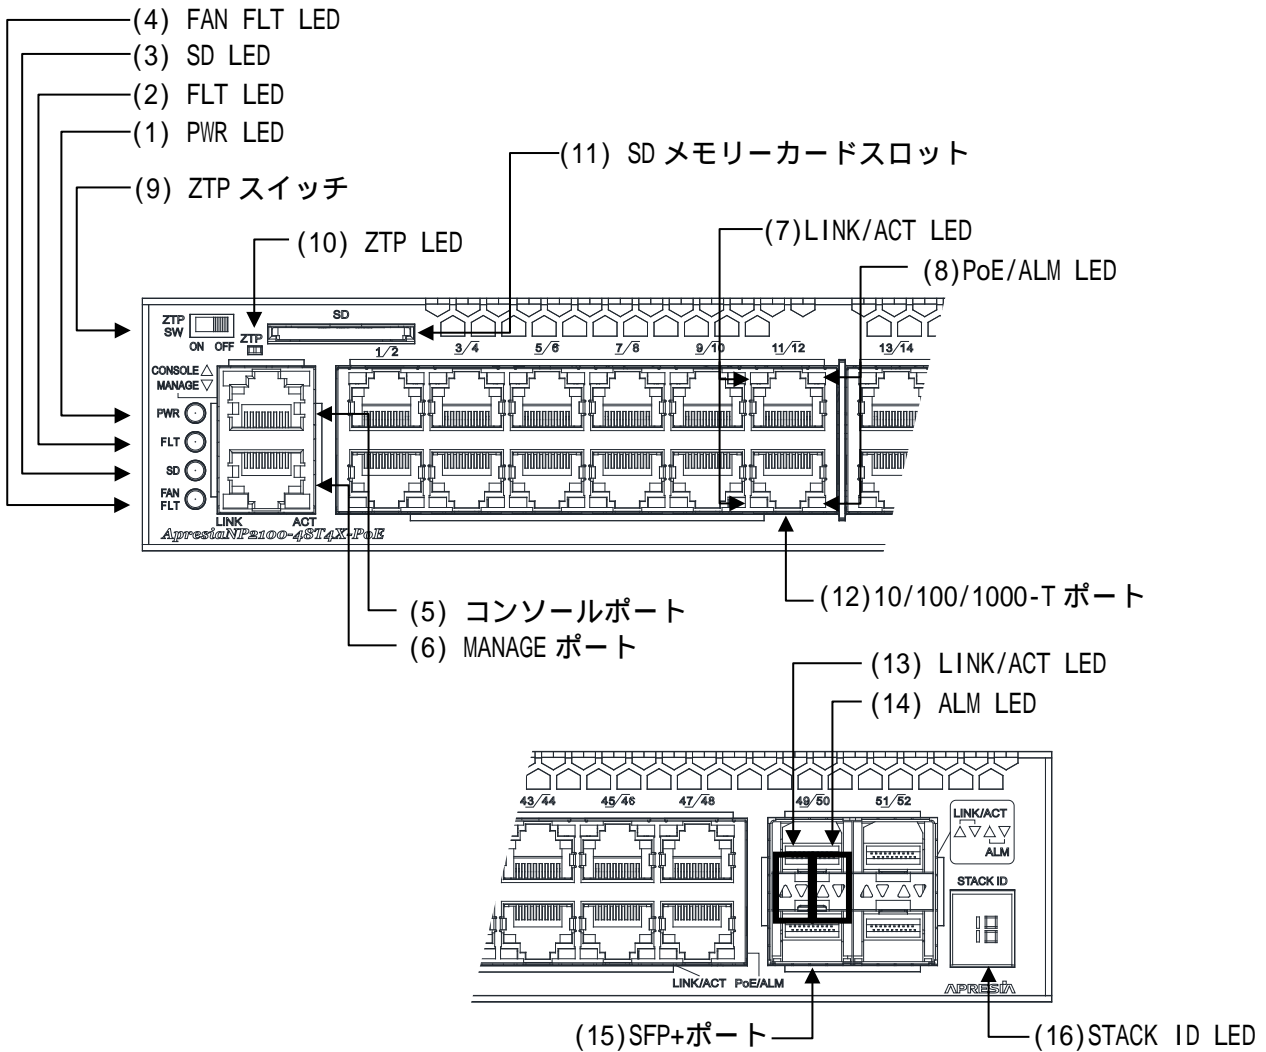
(4) FAN FLT LED
(3) SD LED
(2) FLT LED
(1) PWR LED
(9) ZTP スイッチ
(11) SD メモリーカードスロット
(10) ZTP LED
(7)LINK/ACT LED
(8)PoE/ALM LED

ZTP SW
ON OFF
ZTP
SD
CONSOLE △
MANAGE ▽
PWR
FLT
SD
FAN FLT
LINK ACT
ApresiaNP2100-48T4X-PoE
1/2 3/4 5/6 7/8 9/10 11/12 13/14

(5) コンソールポート
(6) MANAGE ポート
(12)10/100/1000-T ポート

(13) LINK/ACT LED
(14) ALM LED

43/44 45/46 47/48 49/50 51/52
LINK/ACT
ALM
STACK ID
LINK/ACT PoE/ALM
APRESIA

(15)SFP+ポート
(16)STACK ID LED